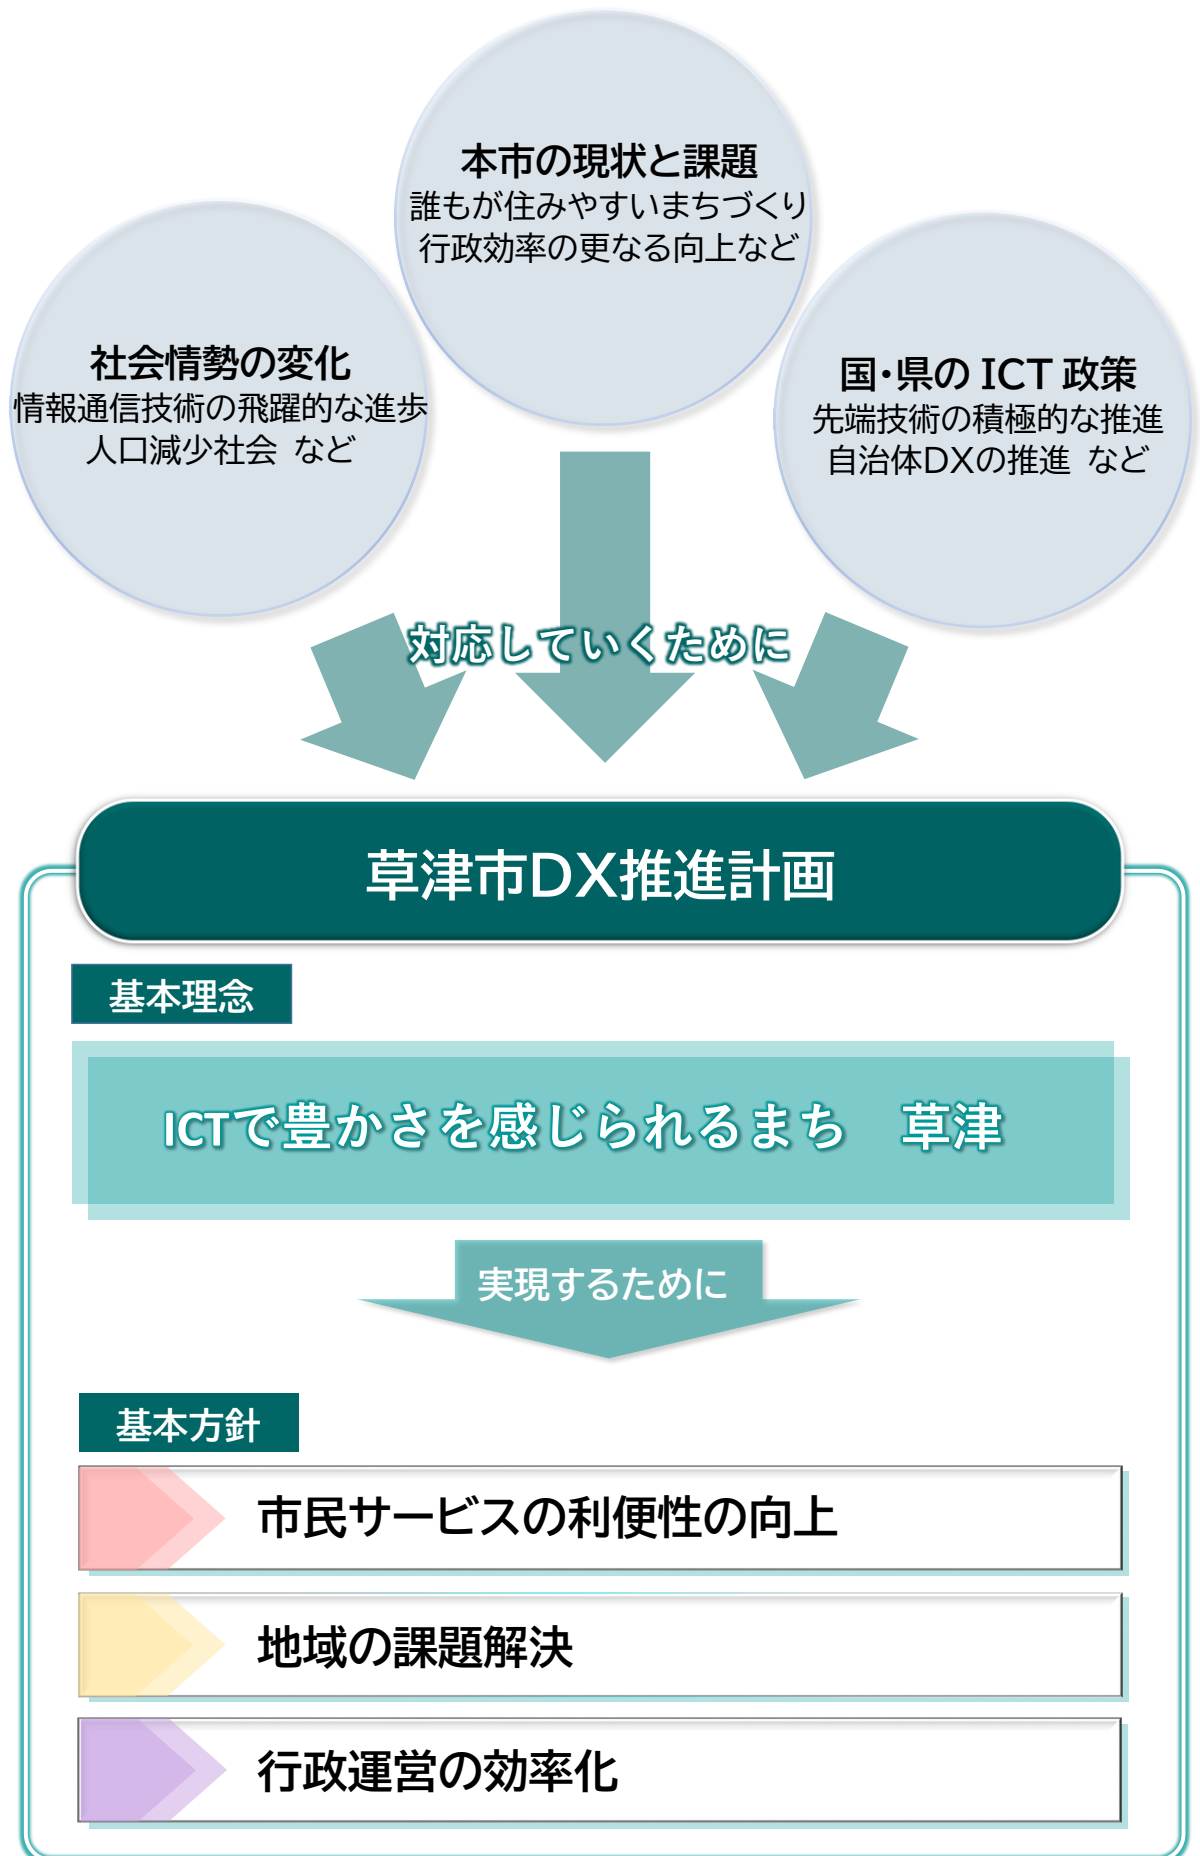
本市の現状と課題
誰もが住みやすいまちづくり
行政効率の更なる向上など

社会情勢の変化
情報通信技術の飛躍的な進歩
人口減少社会　など

国・県の ICT 政策
先端技術の積極的な推進
自治体DXの推進　など

対応していくために

草津市DX推進計画

基本理念

ICTで豊かさを感じられるまち　草津

実現するために

基本方針

市民サービスの利便性の向上

地域の課題解決

行政運営の効率化